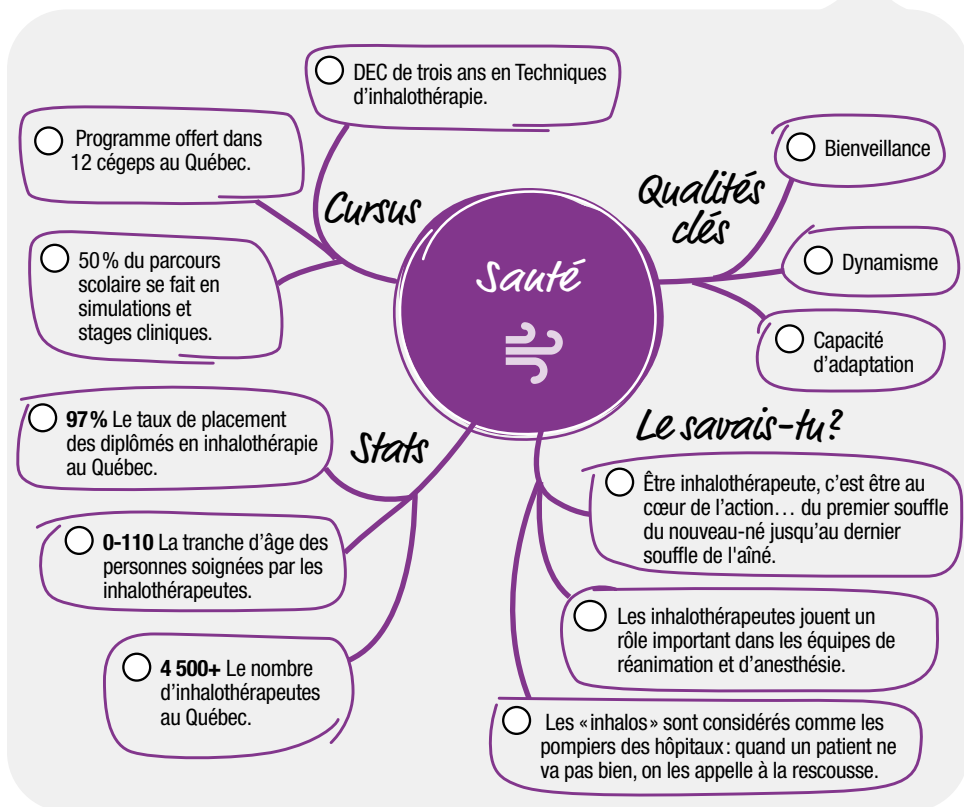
Santé

Cursus

DEC de trois ans en Techniques d'inhalothérapie.

Programme offert dans 12 cégeps au Québec.

50 % du parcours scolaire se fait en simulations et stages cliniques.

Qualités clés

Bienveillance

Dynamisme

Capacité d'adaptation

Stats

**97 %** Le taux de placement des diplômés en inhalothérapie au Québec.

**0-110** La tranche d'âge des personnes soignées par les inhalothérapeutes.

**4 500+** Le nombre d'inhalothérapeutes au Québec.

Le savais-tu?

Être inhalothérapeute, c'est être au cœur de l'action… du premier souffle du nouveau-né jusqu'au dernier souffle de l'aîné.

Les inhalothérapeutes jouent un rôle important dans les équipes de réanimation et d'anesthésie.

Les « inhalos » sont considérés comme les pompiers des hôpitaux : quand un patient ne va pas bien, on les appelle à la rescousse.